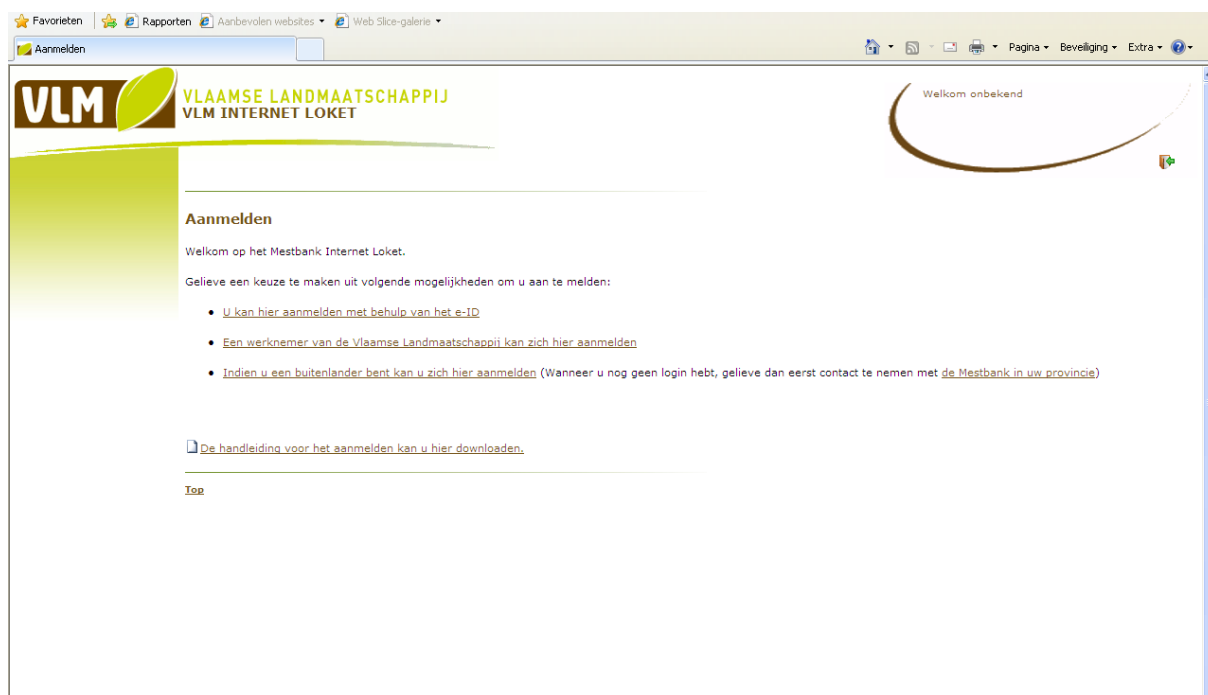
Favorieten | Rapporten Aanbevolen websites ▾ Web Slice-galerie ▾

Aanmelden

Pagina ▾ Beveiliging ▾ Extra ▾

VLM

VLAAMSE LANDMAATSCHAPPIJ
VLM INTERNET LOKET

Welkom onbekend

Aanmelden

Welkom op het Mestbank Internet Loket.

Gelieve een keuze te maken uit volgende mogelijkheden om u aan te melden:

- U kan hier aanmelden met behulp van het e-ID
- Een werknemer van de Vlaamse Landmaatschappij kan zich hier aanmelden
- Indien u een buitenlander bent kan u zich hier aanmelden (Wanneer u nog geen login hebt, gelieve dan eerst contact te nemen met de Mestbank in uw provincie)

De handleiding voor het aanmelden kan u hier downloaden.

Top